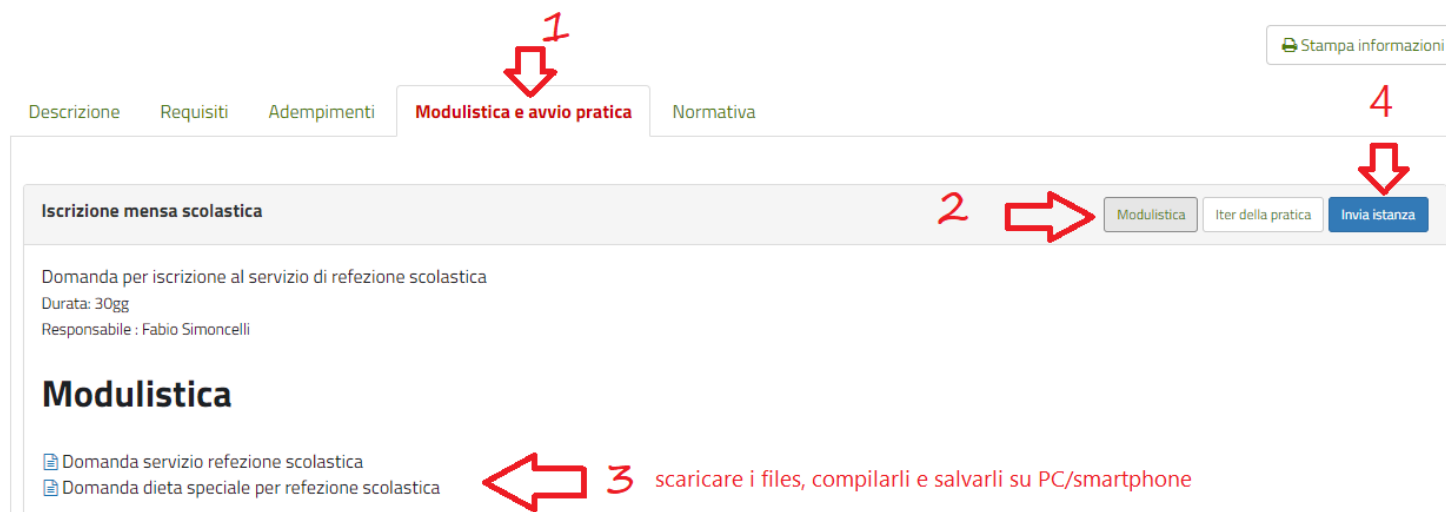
1

Stampa informazioni

Descrizione Requisiti Adempimenti Modulistica e avvio pratica Normativa

4

Iscrizione mensa scolastica

2

Modulistica Iter della pratica Invia istanza

Domanda per iscrizione al servizio di refezione scolastica
Durata: 30gg
Responsabile : Fabio Simoncelli

Modulistica

Domanda servizio refezione scolastica
Domanda dieta speciale per refezione scolastica

3 scaricare i files, compilarli e salvarli su PC/smartphone